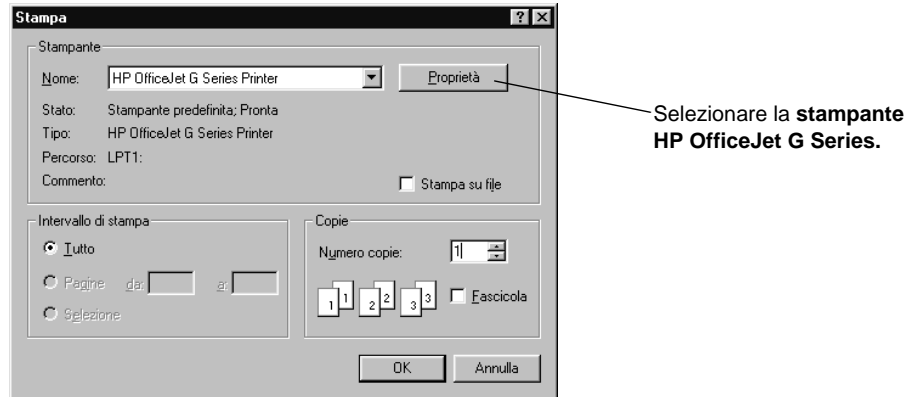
Stampa

? X

Stampante

Nome: HP OfficeJet G Series Printer

Proprietà

Stato: Stampante predefinita; Pronta

Tipo: HP OfficeJet G Series Printer

Percorso: LPT1:

Commento:

Stampa su file

Intervallo di stampa

Tutto

Pagine da: a:

Selezione

Copie

Numero copie: 1

1 1 2 2 3 3

Fascicola

OK

Annulla

Selezionare la **stampante HP OfficeJet G Series.**